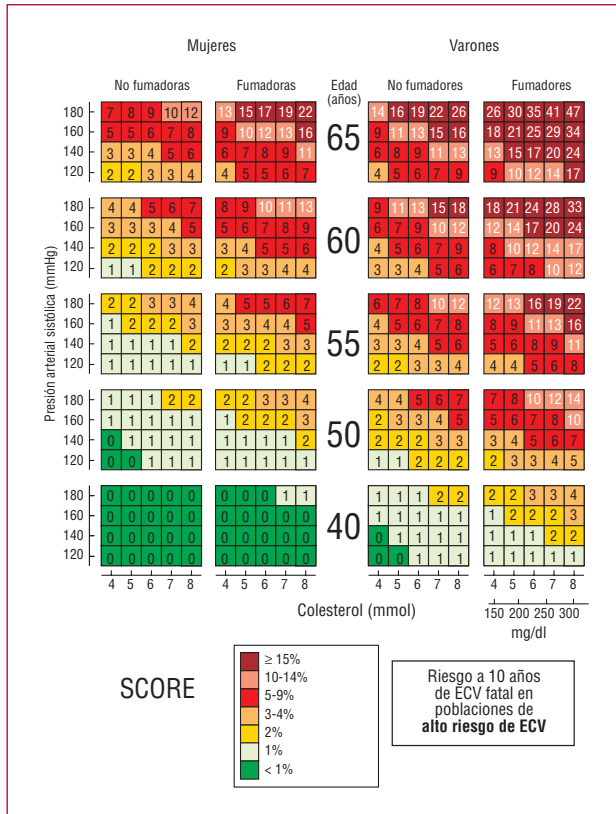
Mujeres

Varones

No fumadoras

Fumadoras

Edad (años)

No fumadores

Fumadores

Presión arterial sistólica (mmHg)

| | | | | | | | | | | | | | | | | | | | | | | |
|---|---|---|---|---|---|---|---|---|---|---|---|---|---|---|---|---|---|---|---|---|---|---|
| 180 | 7 | 8 | 9 | 10 | 12 | 13 | 15 | 17 | 19 | 22 | 65 | 14 | 16 | 19 | 22 | 26 | 26 | 30 | 35 | 41 | 47 |
| 160 | 5 | 5 | 6 | 7 | 8 | 9 | 10 | 12 | 13 | 16 | | 9 | 11 | 13 | 15 | 16 | 18 | 21 | 25 | 29 | 34 |
| 140 | 3 | 3 | 4 | 5 | 6 | 6 | 7 | 8 | 9 | 11 | | 6 | 8 | 9 | 11 | 13 | 13 | 15 | 17 | 20 | 24 |
| 120 | 2 | 2 | 3 | 3 | 4 | 4 | 5 | 5 | 6 | 7 | | 4 | 5 | 6 | 7 | 9 | 9 | 10 | 12 | 14 | 17 |
| 180 | 4 | 4 | 5 | 6 | 7 | 8 | 9 | 10 | 11 | 13 | 60 | 9 | 11 | 13 | 15 | 18 | 18 | 21 | 24 | 28 | 33 |
| 160 | 3 | 3 | 3 | 4 | 5 | 5 | 6 | 7 | 8 | 9 | | 6 | 7 | 9 | 10 | 12 | 12 | 14 | 17 | 20 | 24 |
| 140 | 2 | 2 | 2 | 3 | 3 | 3 | 4 | 5 | 5 | 6 | | 4 | 5 | 6 | 7 | 9 | 8 | 10 | 12 | 14 | 17 |
| 120 | 1 | 1 | 2 | 2 | 2 | 2 | 3 | 3 | 4 | 4 | | 3 | 3 | 4 | 5 | 6 | 6 | 7 | 8 | 10 | 12 |
| 180 | 2 | 2 | 3 | 3 | 4 | 4 | 5 | 5 | 6 | 7 | 55 | 6 | 7 | 8 | 10 | 12 | 12 | 13 | 16 | 19 | 22 |
| 160 | 1 | 2 | 2 | 2 | 3 | 3 | 3 | 4 | 4 | 5 | | 4 | 5 | 6 | 7 | 8 | 8 | 9 | 11 | 13 | 16 |
| 140 | 1 | 1 | 1 | 1 | 2 | 2 | 2 | 2 | 3 | 3 | | 3 | 3 | 4 | 5 | 6 | 5 | 6 | 8 | 9 | 11 |
| 120 | 1 | 1 | 1 | 1 | 1 | 1 | 1 | 2 | 2 | 2 | | 2 | 2 | 3 | 3 | 4 | 4 | 4 | 5 | 6 | 8 |
| 180 | 1 | 1 | 1 | 2 | 2 | 2 | 2 | 3 | 3 | 4 | 50 | 4 | 4 | 5 | 6 | 7 | 7 | 8 | 10 | 12 | 14 |
| 160 | 1 | 1 | 1 | 1 | 1 | 1 | 2 | 2 | 2 | 3 | | 2 | 3 | 3 | 4 | 5 | 5 | 6 | 7 | 8 | 10 |
| 140 | 0 | 1 | 1 | 1 | 1 | 1 | 1 | 1 | 1 | 2 | | 2 | 2 | 2 | 3 | 3 | 3 | 4 | 5 | 6 | 7 |
| 120 | 0 | 0 | 1 | 1 | 1 | 1 | 1 | 1 | 1 | 1 | | 1 | 1 | 2 | 2 | 2 | 2 | 3 | 3 | 4 | 5 |
| 180 | 0 | 0 | 0 | 0 | 0 | 0 | 0 | 0 | 1 | 1 | 40 | 1 | 1 | 1 | 2 | 2 | 2 | 2 | 3 | 3 | 4 |
| 160 | 0 | 0 | 0 | 0 | 0 | 0 | 0 | 0 | 0 | 0 | | 1 | 1 | 1 | 1 | 1 | 1 | 2 | 2 | 2 | 3 |
| 140 | 0 | 0 | 0 | 0 | 0 | 0 | 0 | 0 | 0 | 0 | | 0 | 1 | 1 | 1 | 1 | 1 | 1 | 1 | 2 | 2 |
| 120 | 0 | 0 | 0 | 0 | 0 | 0 | 0 | 0 | 0 | 0 | | 0 | 0 | 1 | 1 | 1 | 1 | 1 | 1 | 1 | 1 |

4 5 6 7 8 4 5 6 7 8 4 5 6 7 8 4 5 6 7 8

Colesterol (mmol)

150 200 250 300 mg/dl

SCORE

≥ 15%
10-14%
5-9%
3-4%
2%
1%
< 1%

Riesgo a 10 años de ECV fatal en poblaciones de **alto riesgo de ECV**